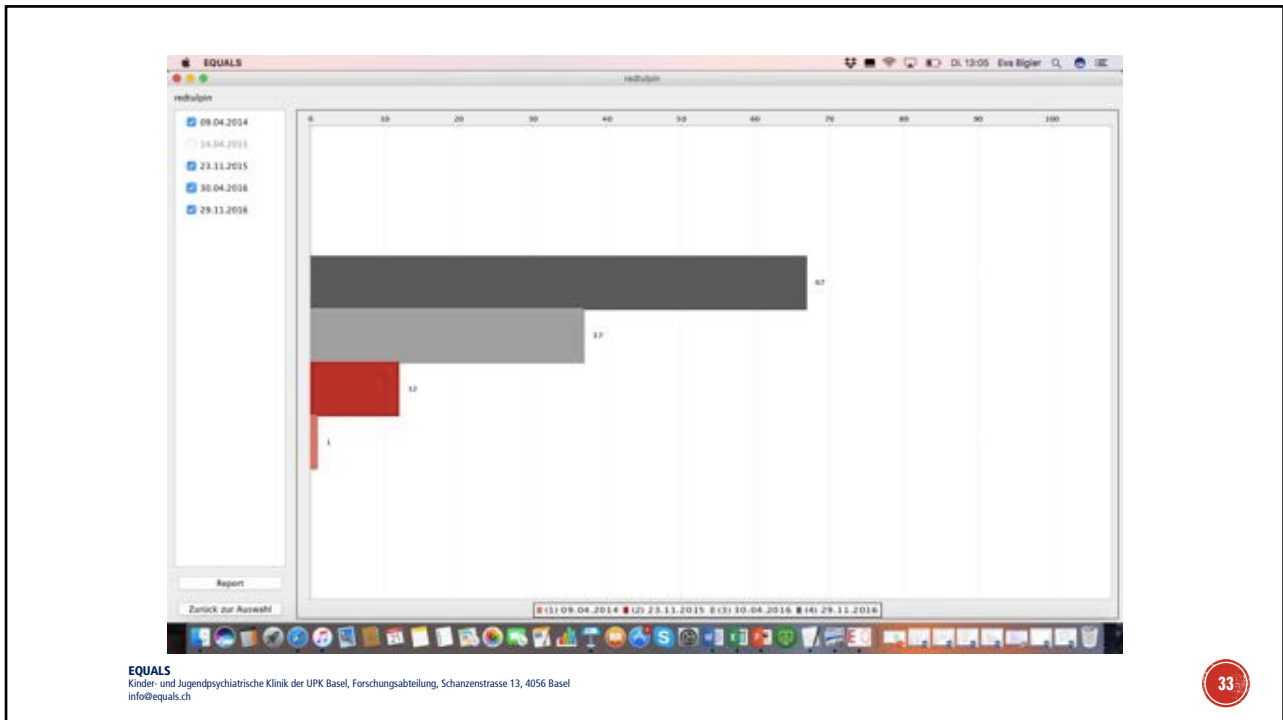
EQUALS

Di. 13:05 Eva Bigler

redtulpin

redtulpin

09.04.2014

14.04.2015

23.11.2015

30.04.2016

29.11.2016

0 10 20 30 40 50 60 70 80 90 100

67

37

12

1

Report

Zurück zur Auswahl

(1) 09.04.2014 (2) 23.11.2015 (3) 30.04.2016 (4) 29.11.2016

EQUALS
Kinder- und Jugendpsychiatrische Klinik der UPK Basel, Forschungsabteilung, Schanzenstrasse 13, 4056 Basel
info@equals.ch

33